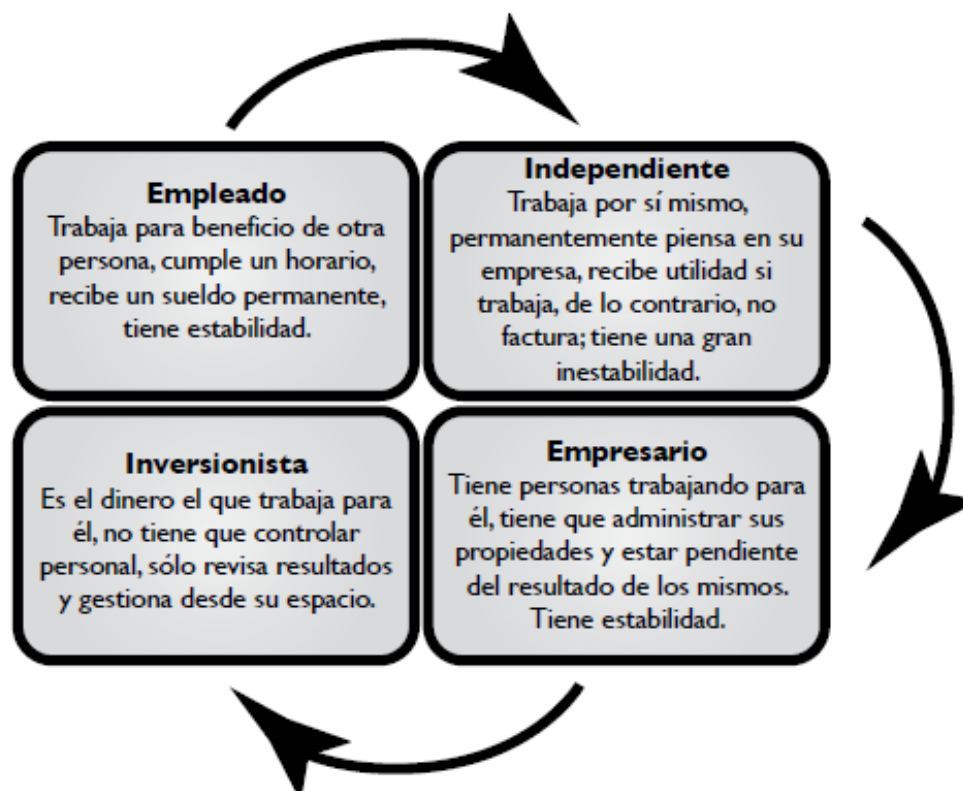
Empleado
Trabaja para beneficio de otra persona, cumple un horario, recibe un sueldo permanente, tiene estabilidad.

Independiente
Trabaja por sí mismo, permanentemente piensa en su empresa, recibe utilidad si trabaja, de lo contrario, no factura; tiene una gran inestabilidad.

Inversionista
Es el dinero el que trabaja para él, no tiene que controlar personal, sólo revisa resultados y gestiona desde su espacio.

Empresario
Tiene personas trabajando para él, tiene que administrar sus propiedades y estar pendiente del resultado de los mismos. Tiene estabilidad.